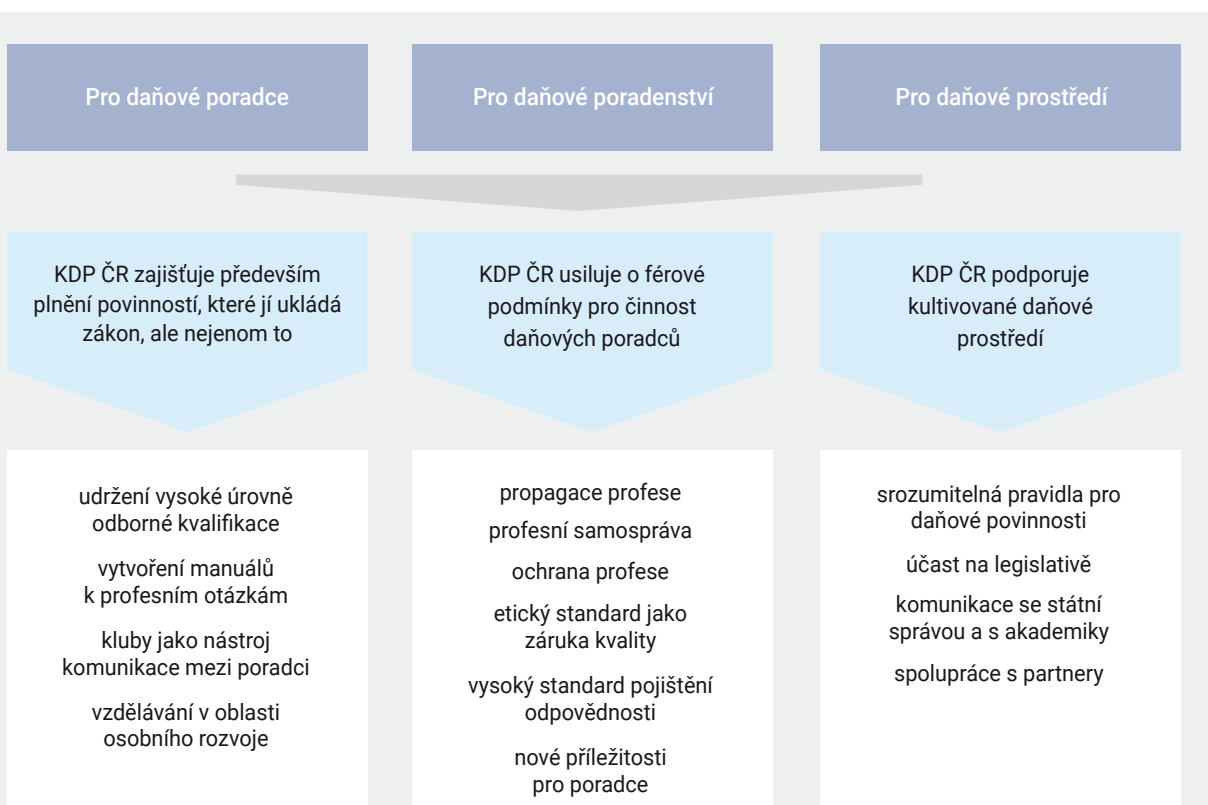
Pro daňové poradce

Pro daňové poradenství

Pro daňové prostředí

KDP ČR zajišťuje především plnění povinností, které jí ukládá zákon, ale nejenom to

KDP ČR usiluje o férové podmínky pro činnost daňových poradců

KDP ČR podporuje kultivované daňové prostředí

udržení vysoké úrovně odborné kvalifikace

vytvoření manuálů k profesním otázkám

kluby jako nástroj komunikace mezi poradci

vzdělávání v oblasti osobního rozvoje

propagace profese

profesní samospráva

ochrana profese

etický standard jako záruka kvality

vysoký standard pojištění odpovědnosti

nové příležitosti pro poradce

srozumitelná pravidla pro daňové povinnosti

účast na legislativě

komunikace se státní správou a s akademiky

spolupráce s partnery